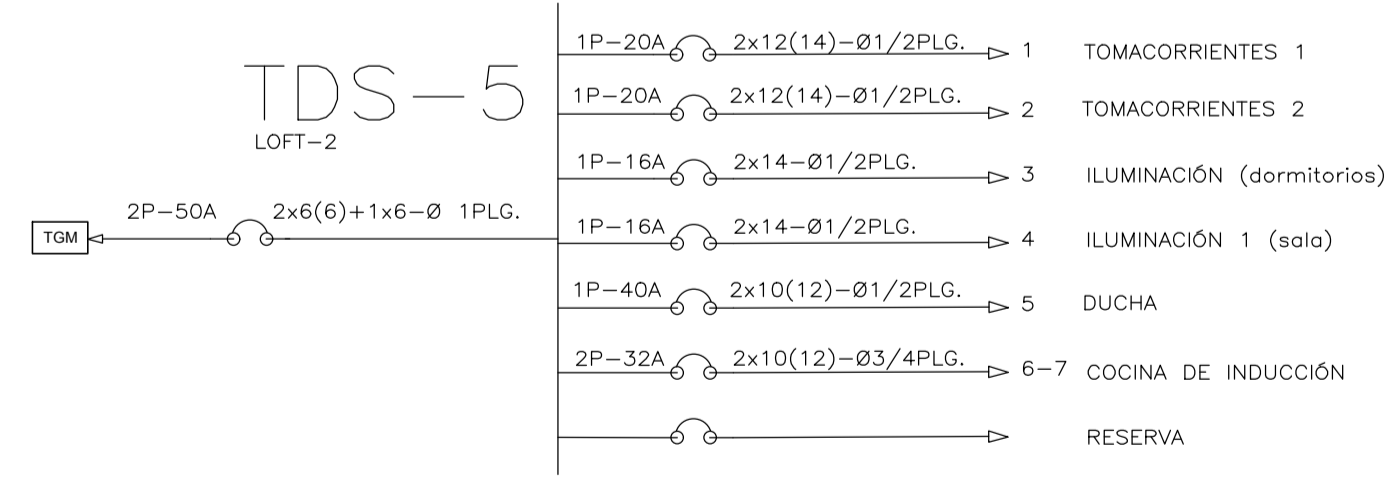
TDS—5
LOFT—2

TGM
2P—50A
2x6(6)+1x6—Ø 1PLG.

1P—20A 2x12(14)—Ø1/2PLG. 1 TOMACORRIENTES 1
1P—20A 2x12(14)—Ø1/2PLG. 2 TOMACORRIENTES 2
1P—16A 2x14—Ø1/2PLG. 3 ILUMINACIÓN (dormitorios)
1P—16A 2x14—Ø1/2PLG. 4 ILUMINACIÓN 1 (sala)
1P—40A 2x10(12)—Ø1/2PLG. 5 DUCHA
2P—32A 2x10(12)—Ø3/4PLG. 6—7 COCINA DE INDUCCIÓN
RESERVA